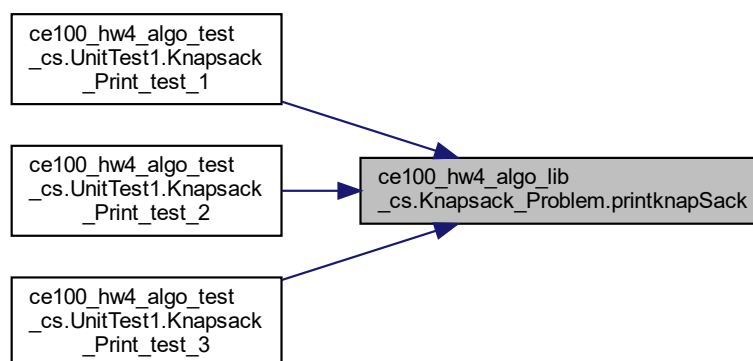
ce100_hw4_algo_test_cs.UnitTest1.Knapsack_Print_test_1

ce100_hw4_algo_test_cs.UnitTest1.Knapsack_Print_test_2

ce100_hw4_algo_test_cs.UnitTest1.Knapsack_Print_test_3

ce100_hw4_algo_lib_cs.Knapsack_Problem.printknapSack